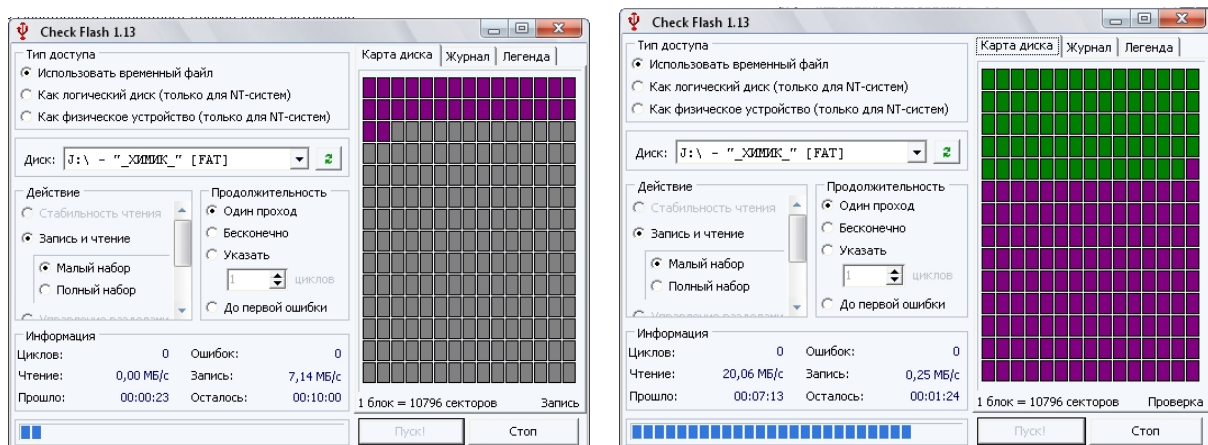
Check Flash 1.13

Тип доступа
Использовать временный файл
Как логический диск (только для NT-систем)
Как физическое устройство (только для NT-систем)

Диск: J:\ - "_ХИМИК_" [FAT]

Действие
Стабильность чтения
Запись и чтение
Малый набор
Полный набор

Продолжительность
Один проход
Бесконечно
Указать
1 циклов
До первой ошибки

Информация
Циклов: 0 Ошибок: 0
Чтение: 0,00 МБ/с Запись: 7,14 МБ/с
Прошло: 00:00:23 Осталось: 00:10:00

Карта диска | Журнал | Легенда

1 блок = 10796 секторов Запись

Пуск! Стоп

Check Flash 1.13

Тип доступа
Использовать временный файл
Как логический диск (только для NT-систем)
Как физическое устройство (только для NT-систем)

Диск: J:\ - "_ХИМИК_" [FAT]

Действие
Стабильность чтения
Запись и чтение
Малый набор
Полный набор

Продолжительность
Один проход
Бесконечно
Указать
1 циклов
До первой ошибки

Информация
Циклов: 0 Ошибок: 0
Чтение: 20,06 МБ/с Запись: 0,25 МБ/с
Прошло: 00:07:13 Осталось: 00:01:24

Карта диска | Журнал | Легенда

1 блок = 10796 секторов Проверка

Пуск! Стоп